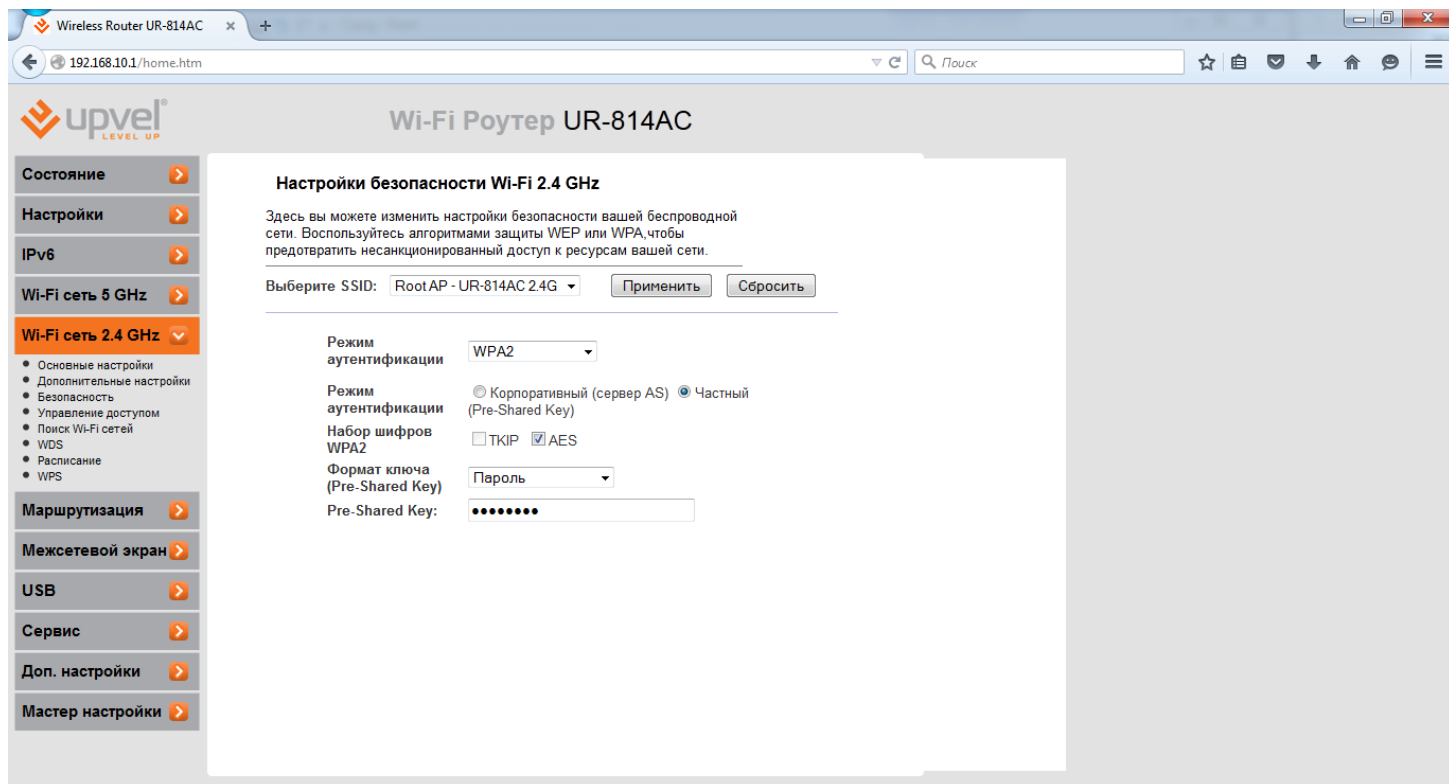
Wireless Router UR-814AC

192.168.10.1/home.htm

Поиск

upvel LEVEL UP

Wi-Fi Роутер UR-814AC

Состояние
Настройки
IPv6
Wi-Fi сеть 5 GHz
Wi-Fi сеть 2.4 GHz
• Основные настройки
• Дополнительные настройки
• Безопасность
• Управление доступом
• Поиск Wi-Fi сетей
• WDS
• Расписание
• WPS
Маршрутизация
Межсетевой экран
USB
Сервис
Доп. настройки
Мастер настройки

Настройки безопасности Wi-Fi 2.4 GHz

Здесь вы можете изменить настройки безопасности вашей беспроводной сети. Воспользуйтесь алгоритмами защиты WEP или WPA,чтобы предотвратить несанкционированный доступ к ресурсам вашей сети.

Выберите SSID: Root AP - UR-814AC 2.4G  Применить  Сбросить

Режим аутентификации: WPA2

Режим аутентификации: Корпоративный (сервер AS)  Частный (Pre-Shared Key)

Набор шифров WPA2: TKIP  AES

Формат ключа (Pre-Shared Key): Пароль

Pre-Shared Key: ••••••••